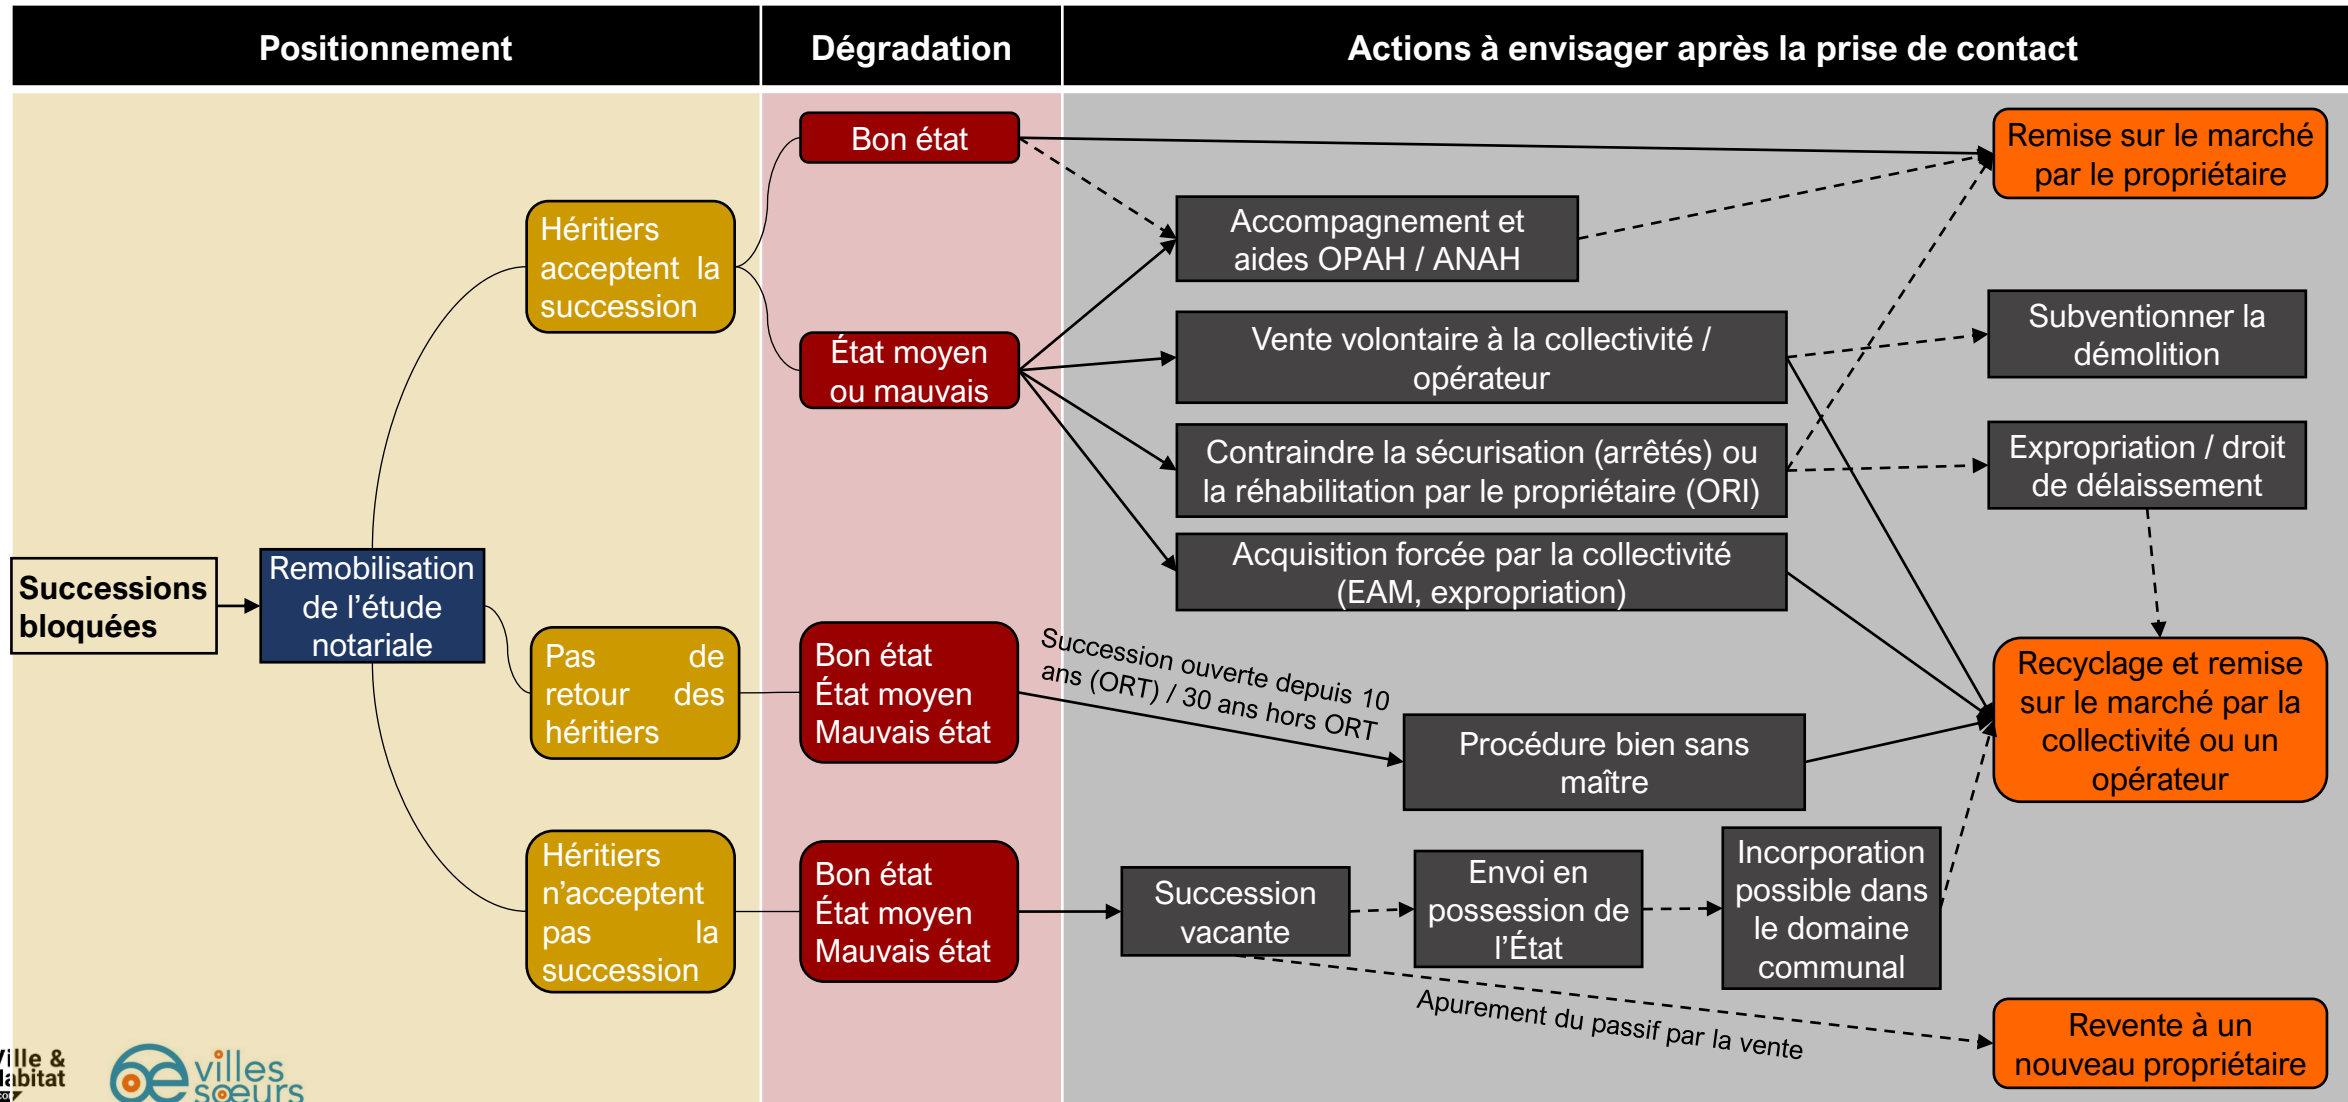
Positionnement

Dégradation

Actions à envisager après la prise de contact

Successions bloquées

Remobilisation de l'étude notariale

Héritiers acceptent la succession

Pas de retour des héritiers

Héritiers n'acceptent pas la succession

Bon état

État moyen ou mauvais

Bon état
État moyen
Mauvais état

Bon état
État moyen
Mauvais état

Accompagnement et aides OPAH / ANAH

Vente volontaire à la collectivité / opérateur

Contraindre la sécurisation (arrêtés) ou la réhabilitation par le propriétaire (ORI)

Acquisition forcée par la collectivité (EAM, expropriation)

Succession ouverte depuis 10 ans (ORT) / 30 ans hors ORT

Procédure bien sans maître

Succession vacante

Envoi en possession de l'État

Incorporation possible dans le domaine communal

Apurement du passif par la vente

Remise sur le marché par le propriétaire

Subventionner la démolition

Expropriation / droit de délaissement

Recyclage et remise sur le marché par la collectivité ou un opérateur

Revente à un nouveau propriétaire

Ville & Habitat

villes sœurs